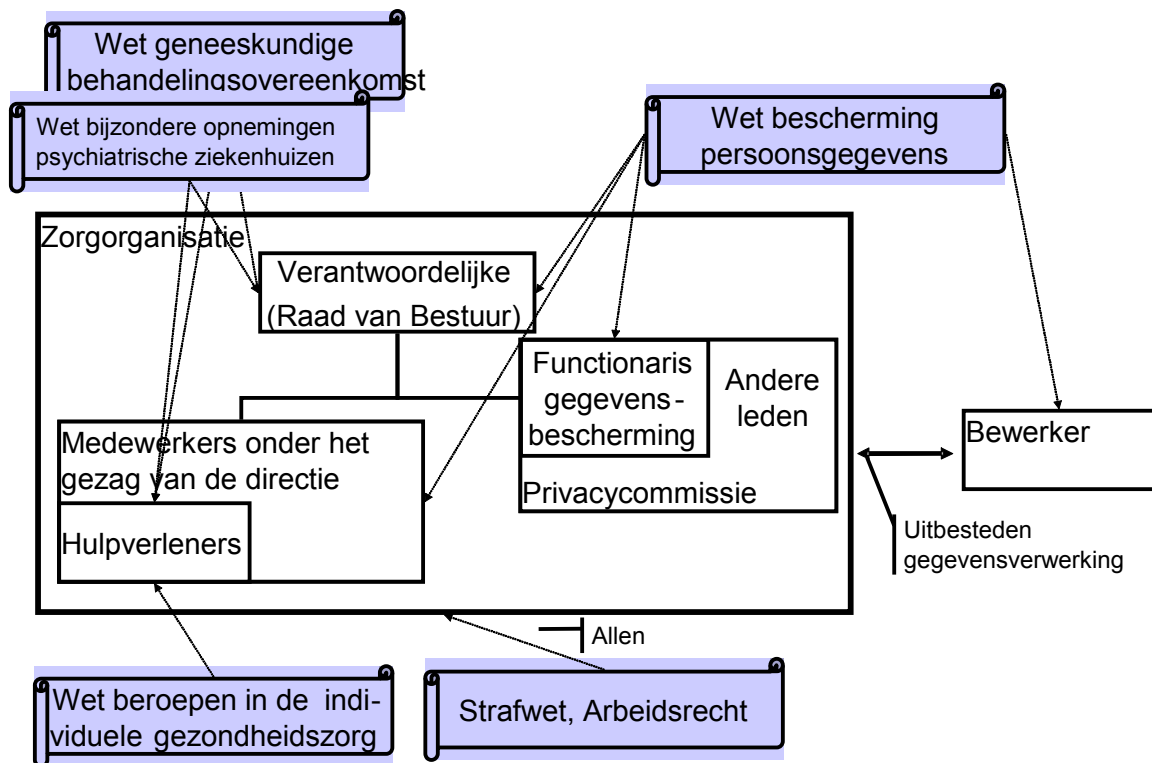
Wet geneeskundige behandelingsovereenkomst

Wet bijzondere opnemingen psychiatrische ziekenhuizen

Wet bescherming persoonsgegevens

Zorgorganisatie

Verantwoordelijke (Raad van Bestuur)

Functionaris gegevensbescherming

Andere leden

Privacycommissie

Medewerkers onder het gezag van de directie

Hulpverleners

Bewerker

Uitbesteden gegevensverwerking

Allen

Wet beroepen in de individuele gezondheidszorg

Strafwet, Arbeidsrecht